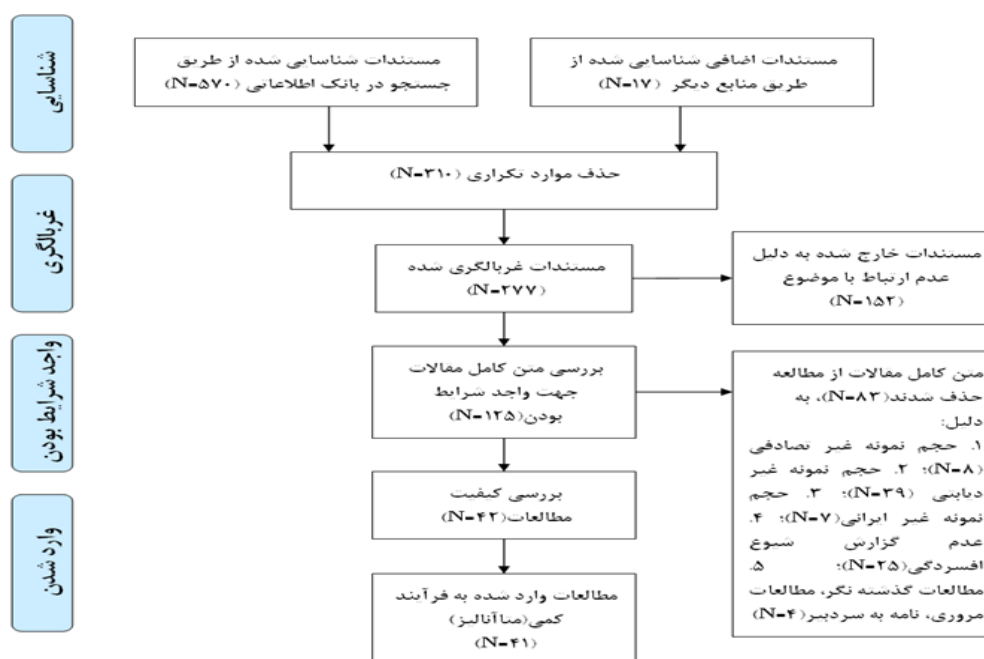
شناسایی

مستندات اضافی شناسایی شده از طریق منابع دیگر (N=۱۷)

مستندات شناسایی شده از طریق جستجو در بانک اطلاعاتی (N=۵۷۰)

غربالگری

حذف موارد تکراری (N=۳۱۰)

مستندات غربالگری شده (N=۲۷۷)

مستندات خارج شده به دلیل عدم ارتباط با موضوع (N=۱۵۲)

واجد شرایط بودن

بررسی متن کامل مقالات جهت واجد شرایط بودن(N=۱۲۵)

متن کامل مقالات از مطالعه حذف شدند(N=۸۳)، به دلیل: ۱. حجم نمونه غیر تصادفی (N=۸)؛ ۲. حجم نمونه غیر دیابتی (N=۳۹)؛ ۳. حجم نمونه غیر ایرانی(N=۷)؛ ۴. عدم گزارش شیوع افسردگی(N=۲۵)؛ ۵. مطالعات گذشته نگر، مطالعات مروری، نامه به سردبیر(N=۴)

وارد شدن

بررسی کیفیت مطالعات(N=۴۲)

مطالعات وارد شده به فرآیند کمی(متاآنالیز) (N=۴۱)